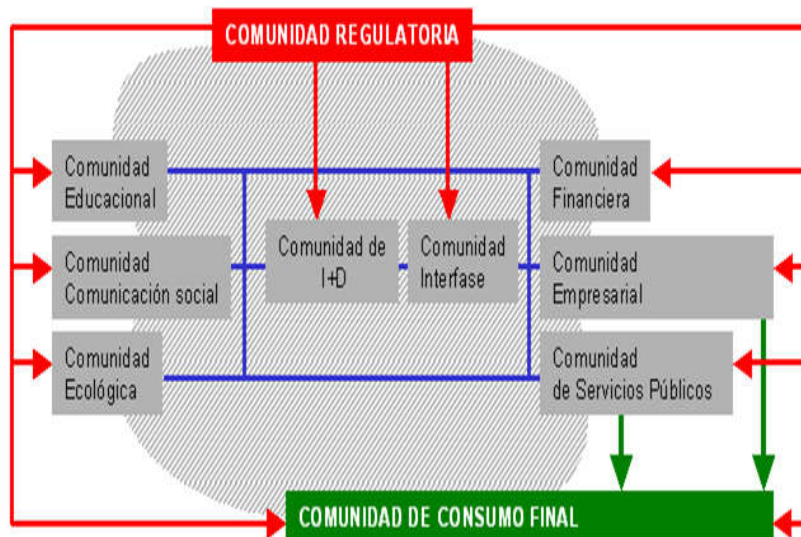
COMUNIDAD REGULATORIA

Comunidad Educacional

Comunidad Comunicación social

Comunidad Ecológica

Comunidad de I+D

Comunidad Interfase

Comunidad Financiera

Comunidad Empresarial

Comunidad de Servicios Públicos

COMUNIDAD DE CONSUMO FINAL